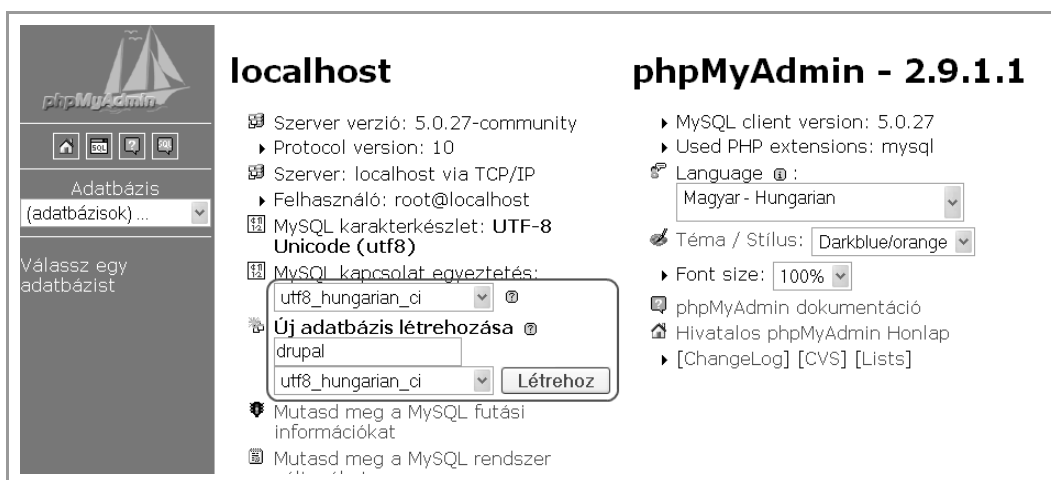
phpMyAdmin

SQL

Adatbázis

(adatbázisok) ...

Válassz egy adatbázist

localhost

Szerver verzió: 5.0.27-community

Protocol version: 10

Szerver: localhost via TCP/IP

Felhasználó: root@localhost

MySQL karakterkészlet: UTF-8 Unicode (utf8)

MySQL kapcsolat egyeztetés:

utf8_hungarian_ci

Új adatbázis létrehozása

drupal

utf8_hungarian_ci Létrehoz

Mutasd meg a MySQL futási információkat

Mutasd meg a MySQL rendszer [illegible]

phpMyAdmin - 2.9.1.1

MySQL client version: 5.0.27

Used PHP extensions: mysql

Language:

Magyar - Hungarian

Téma / Stílus: Darkblue/orange

Font size: 100%

phpMyAdmin dokumentáció

Hivatalos phpMyAdmin Honlap

[ChangeLog] [CVS] [Lists]